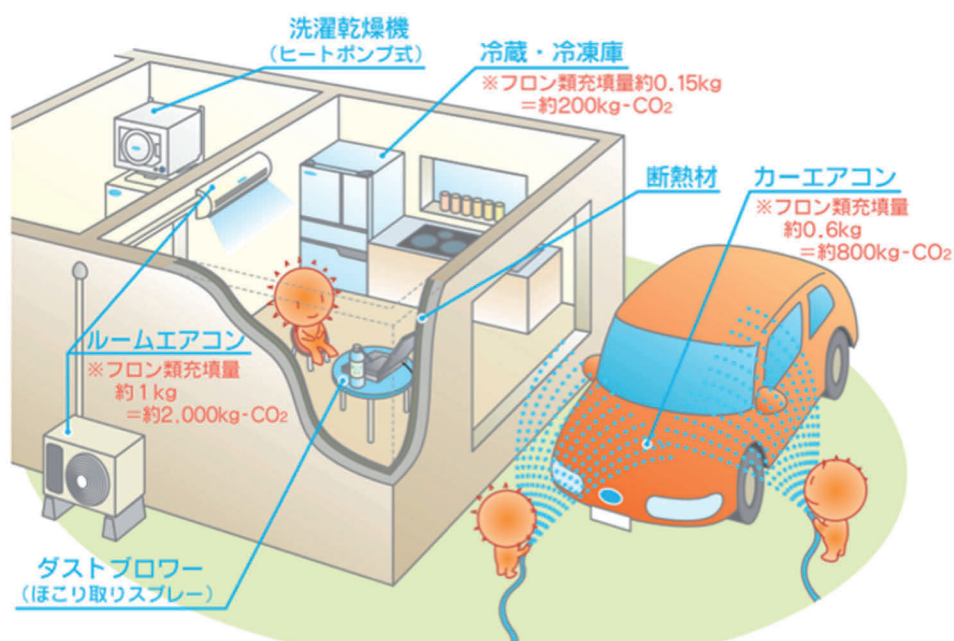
洗濯乾燥機
（ヒートポンプ式）

冷蔵・冷凍庫
※フロン類充填量約0.15kg
＝約200kg-$CO_2$

断熱材

カーエアコン
※フロン類充填量
約0.6kg
＝約800kg-$CO_2$

ルームエアコン
※フロン類充填量
約1kg
＝約2,000kg-$CO_2$

ダストブロワー
（ほこり取りスプレー）